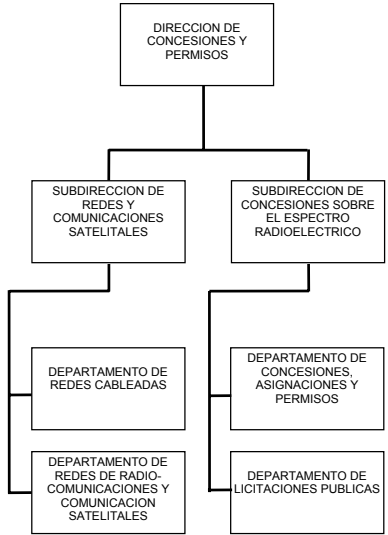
DIRECCION DE CONCESIONES Y PERMISOS

SUBDIRECCION DE REDES Y COMUNICACIONES SATELITALES

SUBDIRECCION DE CONCESIONES SOBRE EL ESPECTRO RADIOELECTRICO

DEPARTAMENTO DE REDES CABLEADAS

DEPARTAMENTO DE REDES DE RADIO-COMUNICACIONES Y COMUNICACION SATELITALES

DEPARTAMENTO DE CONCESIONES, ASIGNACIONES Y PERMISOS

DEPARTAMENTO DE LICITACIONES PUBLICAS